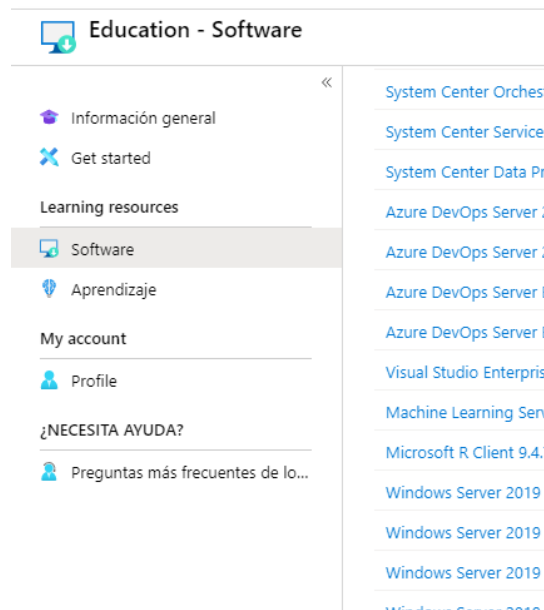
Education - Software

«

Información general

Get started

Learning resources

Software

Aprendizaje

My account

Profile

¿NECESITA AYUDA?

Preguntas más frecuentes de lo...

System Center Orchest

System Center Service

System Center Data Pr

Azure DevOps Server 2

Azure DevOps Server 2

Azure DevOps Server

Azure DevOps Server

Visual Studio Enterpris

Machine Learning Serv

Microsoft R Client 9.4.

Windows Server 2019

Windows Server 2019

Windows Server 2019

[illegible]